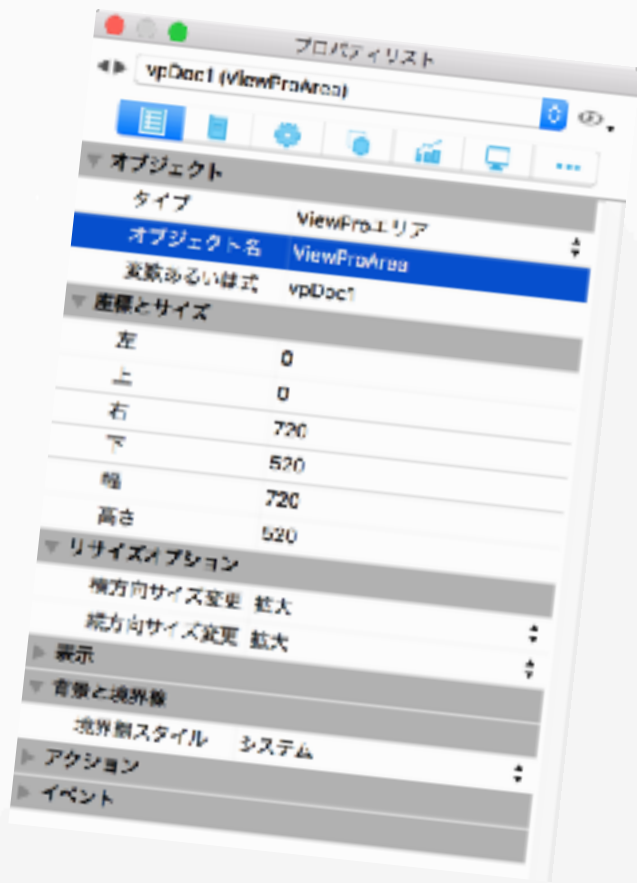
プロパティリスト

vpDoc1 (ViewProArea)

オブジェクト

タイプ ViewProエリア

オブジェクト名 ViewProArea

変数あるいは式 vpDoc1

座標とサイズ

左 0

上 0

右 720

下 520

幅 720

高さ 520

リサイズオプション

横方向サイズ変更 拡大

縦方向サイズ変更 拡大

表示

背景と境界線

境界線スタイル システム

アクション

イベント